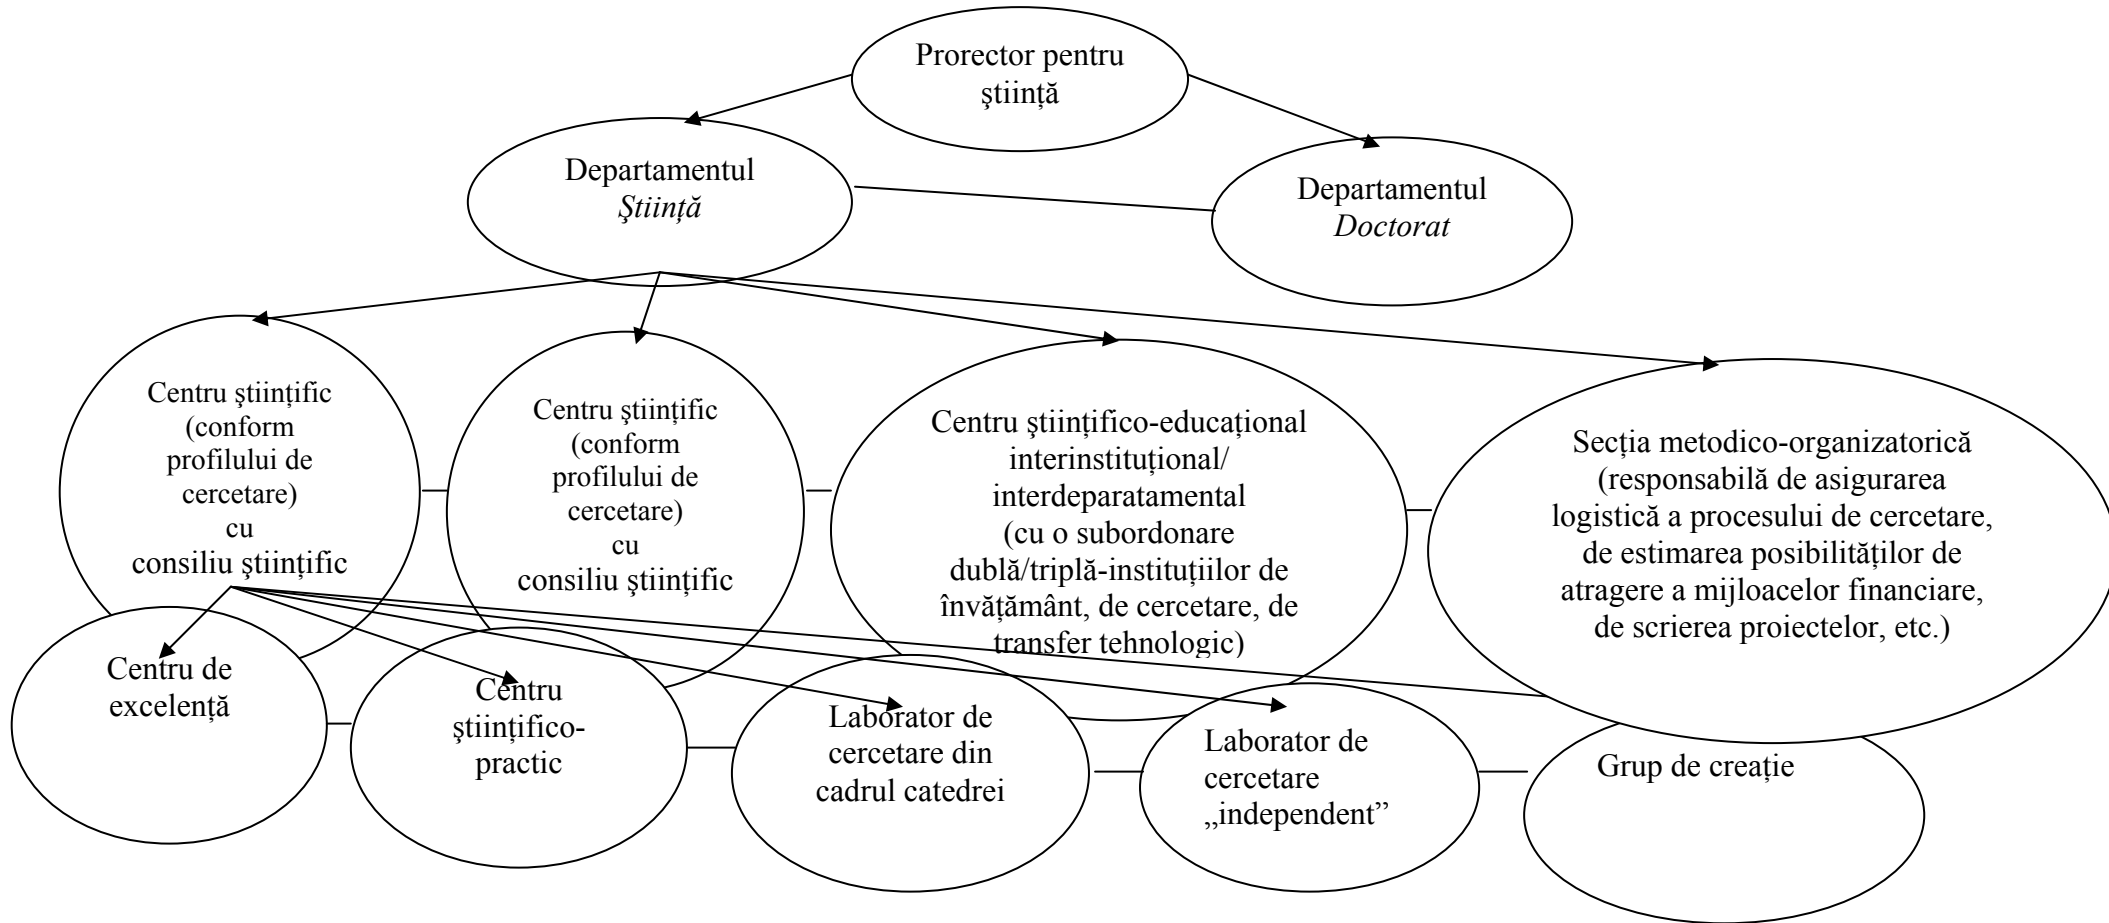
Prorector pentru ştiinţă

Departamentul *Ştiinţă*

Departamentul *Doctorat*

Centru ştiinţific (conform profilului de cercetare) cu consiliu ştiinţific

Centru ştiinţific (conform profilului de cercetare) cu consiliu ştiinţific

Centru ştiinţifico-educaţional interinstituţional/ interdeparatamental (cu o subordonare dublă/triplă-instituţiilor de învăţământ, de cercetare, de transfer tehnologic)

Secţia metodico-organizatorică (responsabilă de asigurarea logistică a procesului de cercetare, de estimarea posibilităţilor de atragere a mijloacelor financiare, de scrierea proiectelor, etc.)

Centru de excelenţă

Centru ştiinţifico-practic

Laborator de cercetare din cadrul catedrei

Laborator de cercetare „independent”

Grup de creaţie